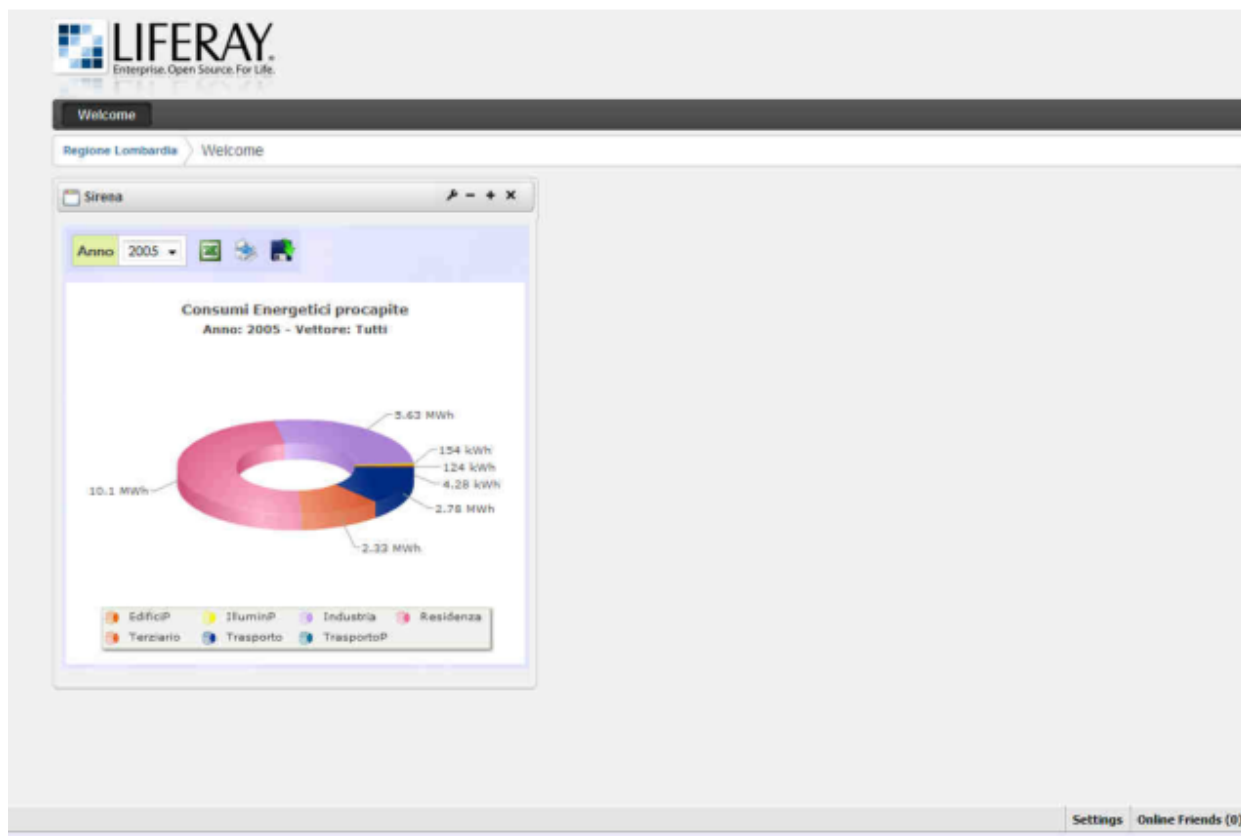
LIFERAY
Enterprise. Open Source. For Life.

Welcome

Regione Lombardia
Welcome

Sirena

Anno 2005

Consumi Energetici procapite
Anno: 2005 - Vettore: Tutti

5.63 MWh
154 kWh
124 kWh
4.28 kWh
2.78 MWh
2.33 MWh
10.1 MWh

EdificiP
IlluminP
Industria
Residenza
Terziario
Trasporto
TrasportoP

Settings
Online Friends (0)